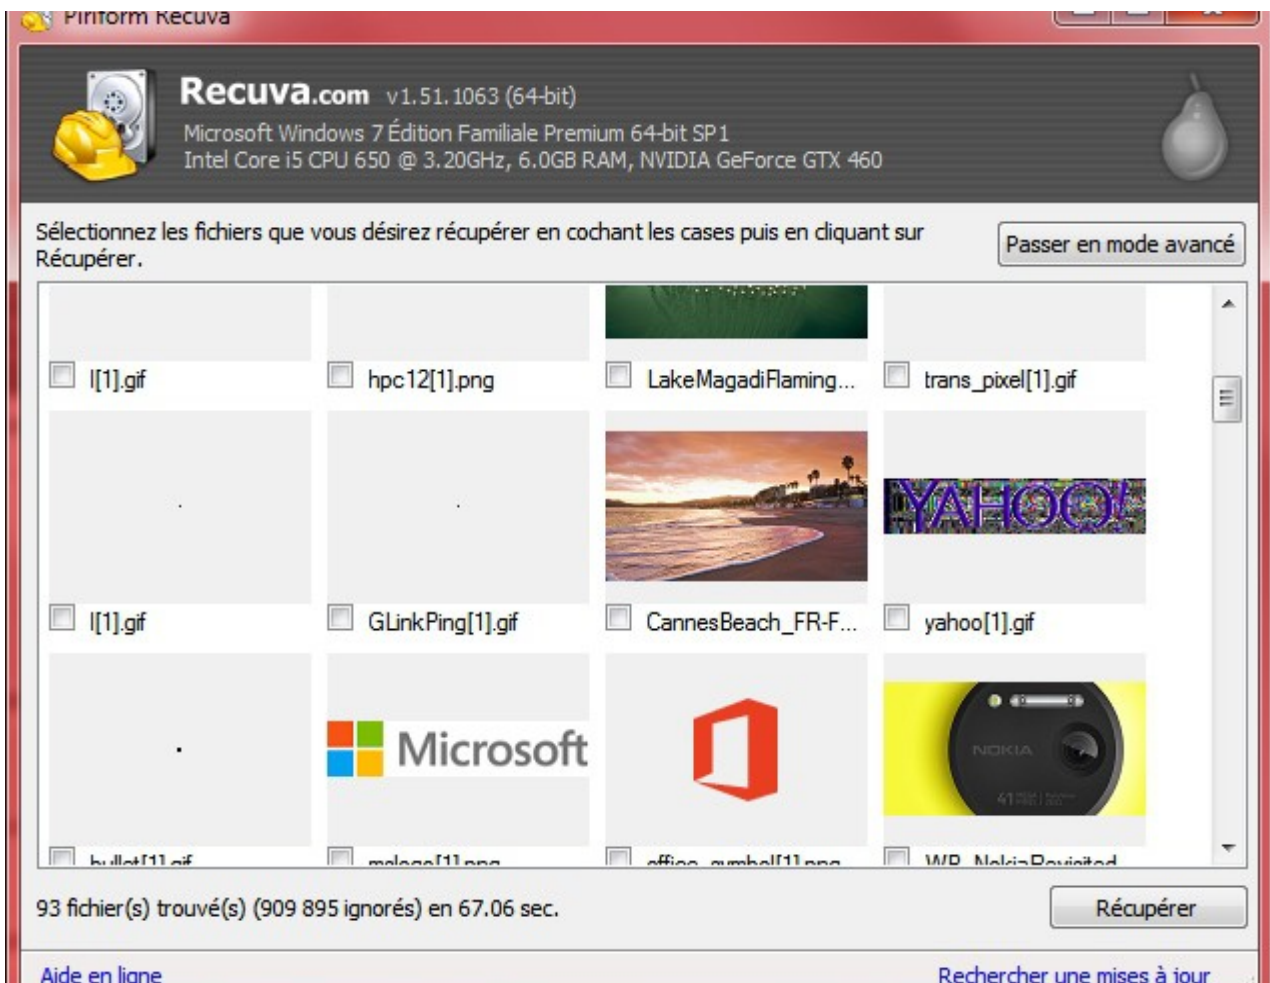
Piriform Recuva

Recuva.com v1.51.1063 (64-bit)
Microsoft Windows 7 Édition Familiale Premium 64-bit SP1
Intel Core i5 CPU 650 @ 3.20GHz, 6.0GB RAM, NVIDIA GeForce GTX 460

Sélectionnez les fichiers que vous désirez récupérer en cochant les cases puis en cliquant sur Récupérer.

Passer en mode avancé

l[1].gif
hpc12[1].png
LakeMagadiFlaming...
trans_pixel[1].gif
l[1].gif
GLinkPing[1].gif
CannesBeach_FR-F...
YAHOO!
yahoo[1].gif
Microsoft
NOKIA
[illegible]
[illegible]
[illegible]
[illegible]

93 fichier(s) trouvé(s) (909 895 ignorés) en 67.06 sec.

Récupérer

Aide en ligne
Rechercher une mises à jour